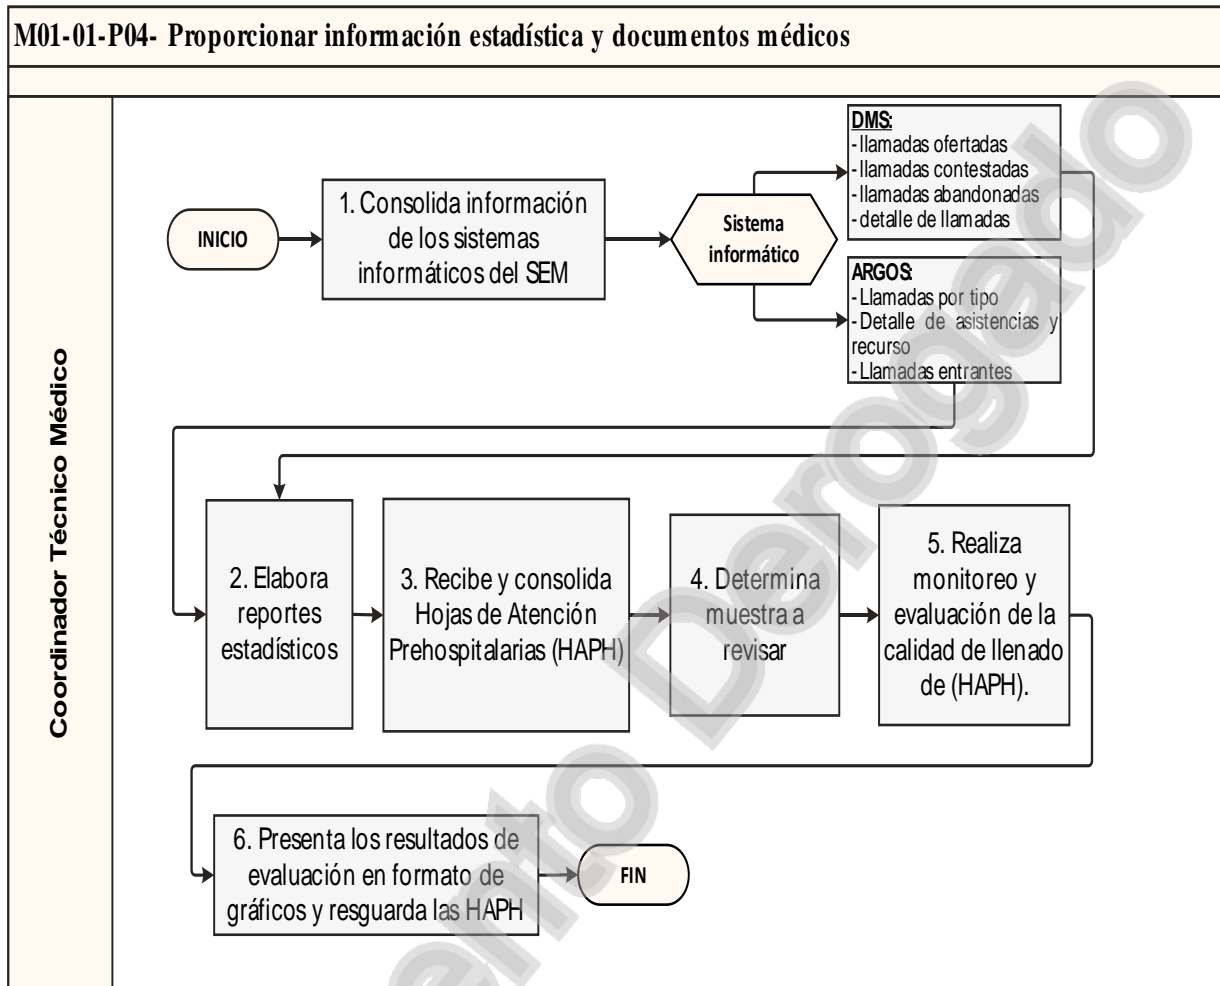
M01-01-P04- Proporcionar información estadística y documentos médicos

Coordinador Técnico Médico

INICIO

1. Consolida información de los sistemas informáticos del SEM

Sistema informático

DMS:
- llamadas ofertadas
- llamadas contestadas
- llamadas abandonadas
- detalle de llamadas

ARGOS:
- Llamadas por tipo
- Detalle de asistencias y recurso
- Llamadas entrantes

2. Elabora reportes estadísticos

3. Recibe y consolida Hojas de Atención Prehospitalarias (HAPH)

4. Determina muestra a revisar

5. Realiza monitoreo y evaluación de la calidad de llenado de (HAPH).

6. Presenta los resultados de evaluación en formato de gráficos y resguarda las HAPH

FIN

Documento Derogado